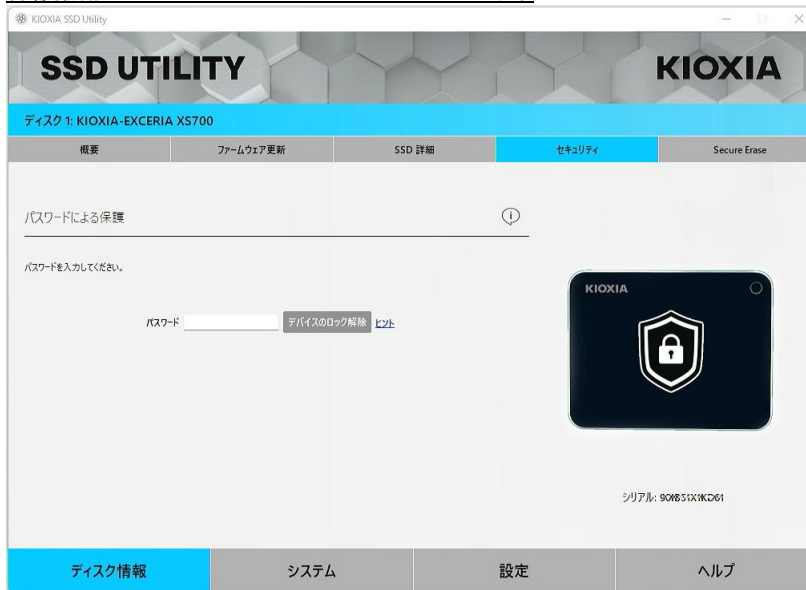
KIOXIA SSD Utility

SSD UTILITY

KIOXIA

ディスク 1: KIOXIA-EXCERIA XS700

概要

ファームウェア更新

SSD 詳細

セキュリティ

Secure Erase

パスワードによる保護

パスワードを入力してください。

パスワード

デバイスのロック解除

ヒント

KIOXIA

シリアル: 90I8S1X1KD61

ディスク情報

システム

設定

ヘルプ